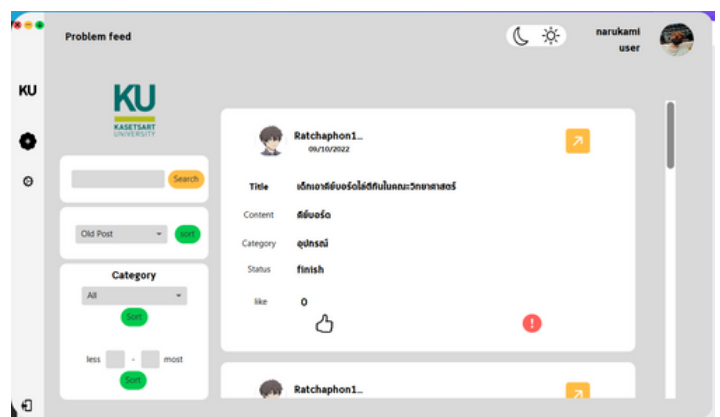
Problem feed

narukami
user

KU

KU
KASETSART UNIVERSITY

Search

Old Post
sort

Category
All
Sort

less - most
Sort

Ratchaphon1...
09/10/2022

Title เด็กเอาคีย์บอร์ดไปตีกันในคณะวิทยาศาสตร์

Content คีย์บอร์ด

Category อุปกรณ์

Status finish

like 0

Ratchaphon1...